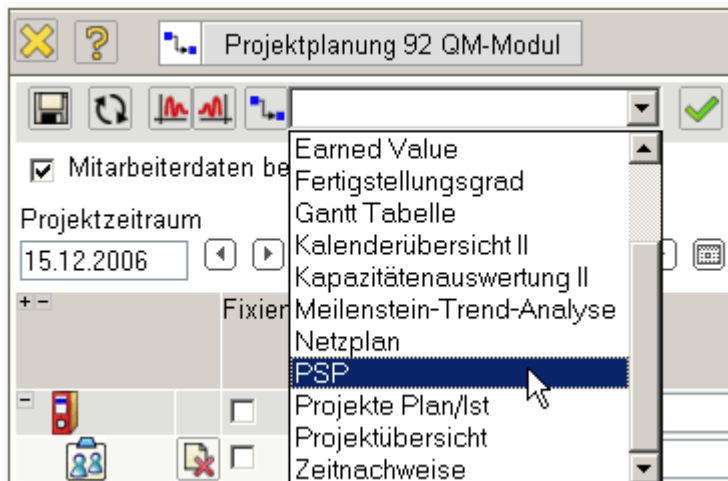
?
Projektplanung 92 QM-Modul

Mitarbeiterdaten be

Projektzeitraum
15.12.2006

+ −
Fixier
−

Earned Value
Fertigstellungsgrad
Gantt Tabelle
Kalenderübersicht II
Kapazitätenauswertung II
Meilenstein-Trend-Analyse
Netzplan
PSP
Projekte Plan/Ist
Projektübersicht
Zeitnachweise